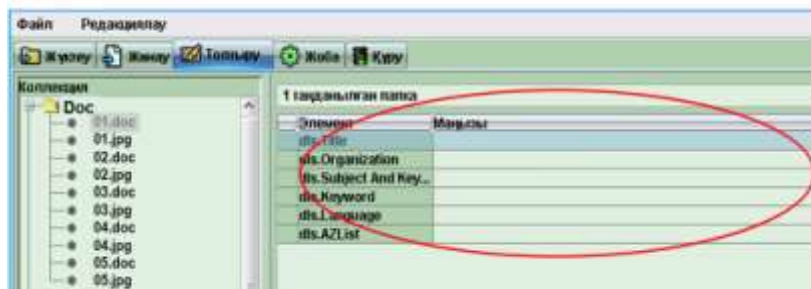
Файл Редакциялау

Жүктеу Жаңа Толтыру Жоба Құру

Коллекция

Doc
01.doc
01.jpg
02.doc
02.jpg
03.doc
03.jpg
04.doc
04.jpg
05.doc
05.jpg

1 таңдалынған папка

| Элемент | Мағынасы |
|---|---|
| dls.Title | |
| dls.Organization | |
| dls.Subject And Key... | |
| dls.Keyword | |
| dls.Language | |
| dls.AZList | |